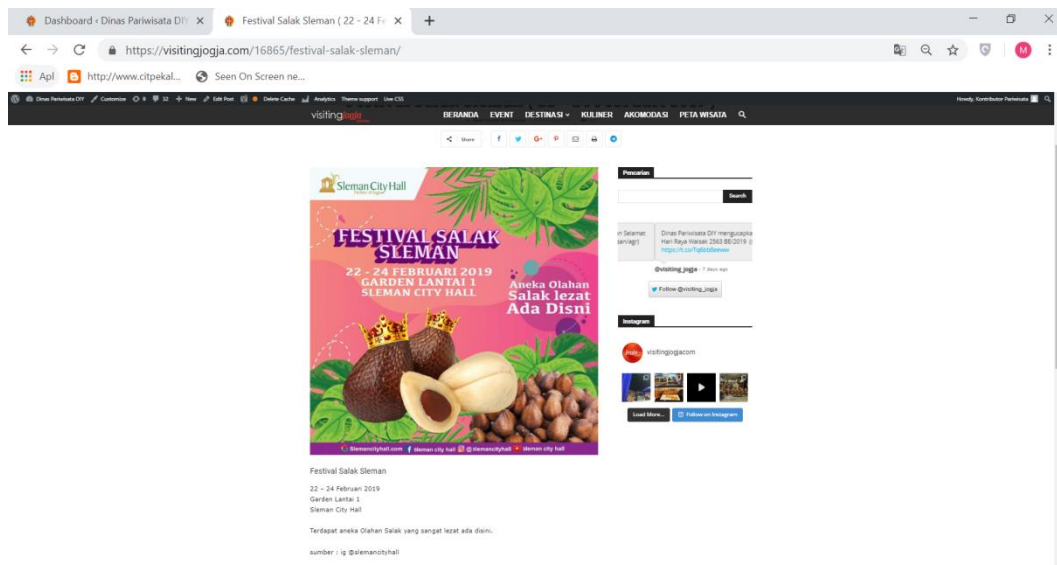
Dashboard ‹ Dinas Pariwisata DIY ×
Festival Salak Sleman ( 22 - 24 Fe ×
+
https://visitingjogja.com/16865/festival-salak-sleman/
Apl
http://www.citpekal...
Seen On Screen ne...

Dinas Pariwisata DIY Customize 8 32 + New Edit Post Delete Cache Analytics Theme support Live CSS
Howdy, Kontributor Pariwisata

visitingjogja
BERANDA EVENT DESTINASI ˅ KULINER AKOMODASI PETA WISATA

Share

Sleman City Hall

FESTIVAL SALAK SLEMAN
22 - 24 FEBRUARI 2019
GARDEN LANTAI 1
SLEMAN CITY HALL
Aneka Olahan Salak lezat Ada Disni

Slemancityhall.com sleman city hall @slemancityhall sleman city hall

Festival Salak Sleman

22 – 24 Februari 2019
Garden Lantai 1
Sleman City Hall

Terdapat aneka Olahan Salak yang sangat lezat ada disini.

sumber : ig @slemancityhall

Pencarian
Search

n Selamat
sanVagi)
Dinas Pariwisata DIY mengucapka
Hari Raya Waisak 2563 BE/2019
https://t.co/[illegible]
@visiting_jogja · 7 days ago
Follow @visiting_jogja

Instagram
visitingjogjacom
Load More...
Follow on Instagram